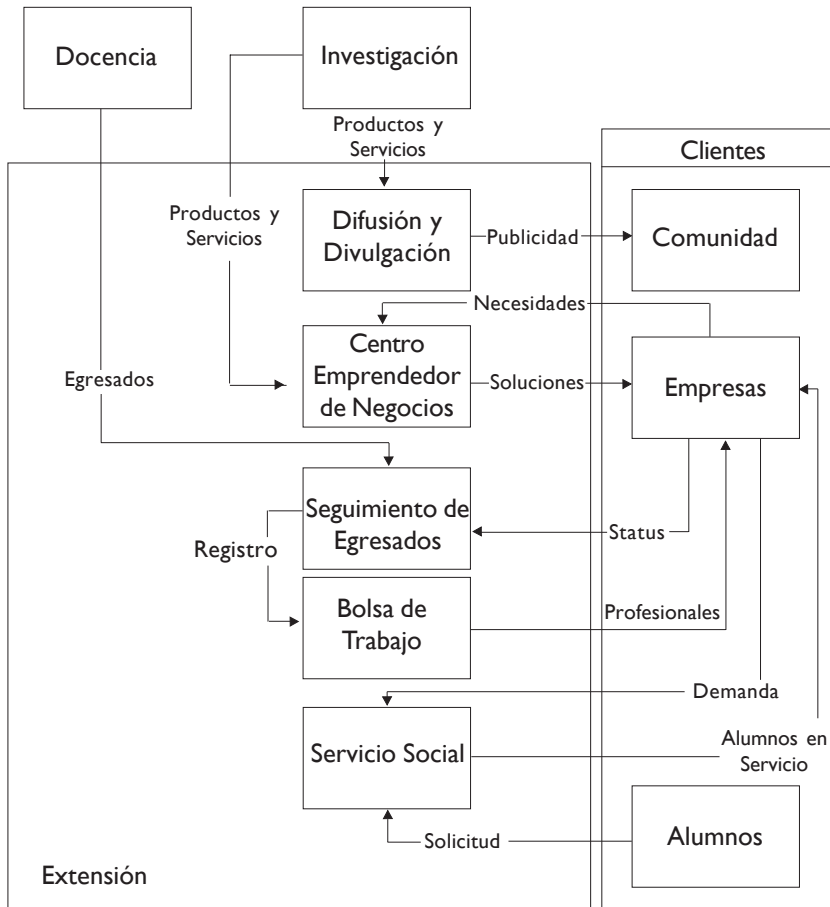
Docencia

Investigación

Productos y Servicios

Clientes

Productos y Servicios

Difusión y Divulgación

Publicidad

Comunidad

Necesidades

Centro Emprendedor de Negocios

Soluciones

Empresas

Egresados

Seguimiento de Egresados

Status

Registro

Bolsa de Trabajo

Profesionales

Demanda

Servicio Social

Alumnos en Servicio

Solicitud

Alumnos

Extensión